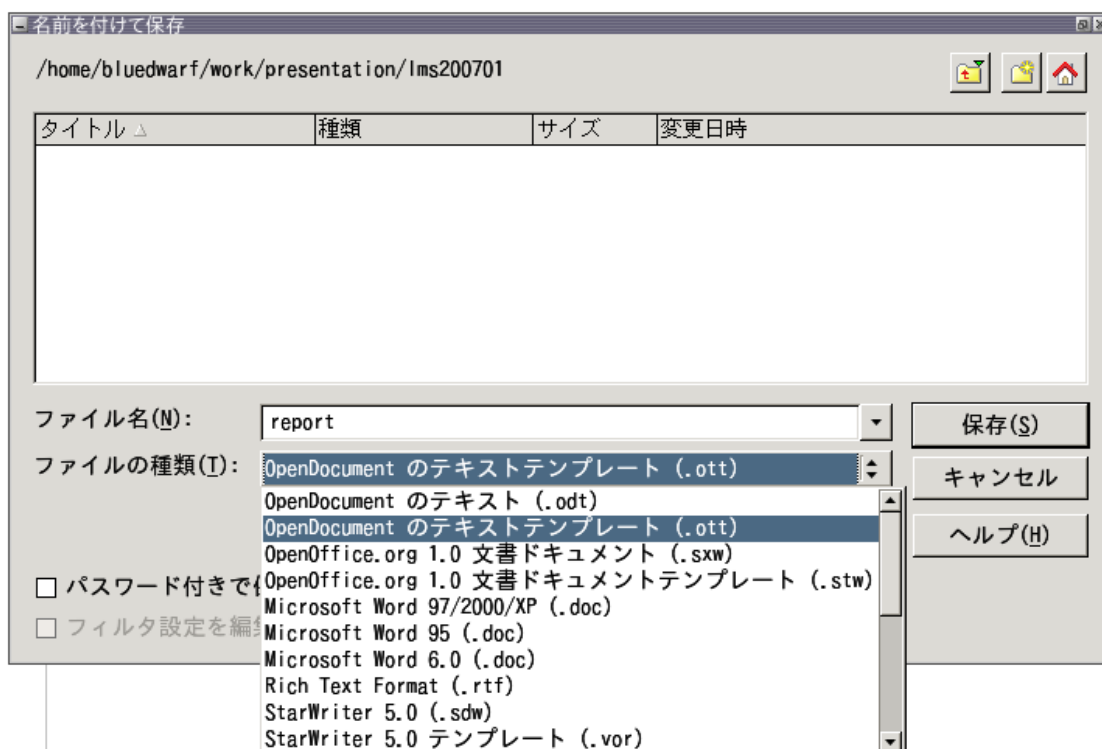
名前を付けて保存

/home/bluedwarf/work/presentation/lms200701

| タイトル △ | 種類 | サイズ | 変更日時 |
|---|---|---|---|

ファイル名(N): report

保存(S)

ファイルの種類(T): OpenDocument のテキストテンプレート (.ott)

キャンセル

ヘルプ(H)

OpenDocument のテキスト (.odt)
OpenDocument のテキストテンプレート (.ott)
OpenOffice.org 1.0 文書ドキュメント (.sxw)
OpenOffice.org 1.0 文書ドキュメントテンプレート (.stw)
Microsoft Word 97/2000/XP (.doc)
Microsoft Word 95 (.doc)
Microsoft Word 6.0 (.doc)
Rich Text Format (.rtf)
StarWriter 5.0 (.sdw)
StarWriter 5.0 テンプレート (.vor)

☐ パスワード付きで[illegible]
☐ フィルタ設定を編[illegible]